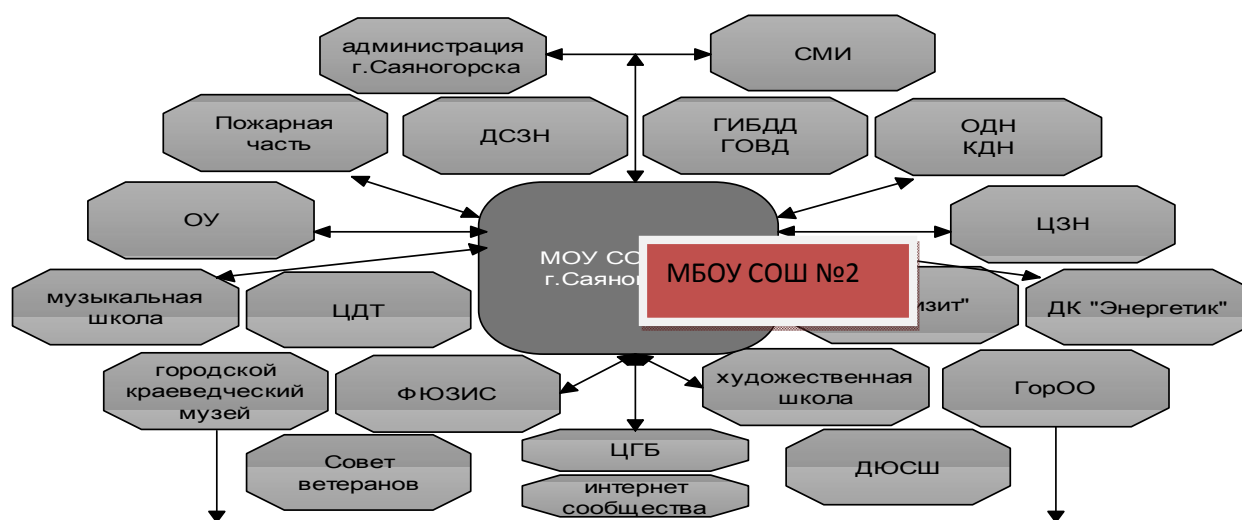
администрация г.Саяногорска

СМИ

Пожарная часть

ДСЗН

ГИБДД ГОВД

ОДН КДН

ОУ

МОУ СО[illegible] г.Саяно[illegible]

МБОУ СОШ №2

ЦЗН

музыкальная школа

ЦДТ

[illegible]зит"

ДК "Энергетик"

городской краеведческий музей

ФЮЗИС

художественная школа

ГорОО

Совет ветеранов

ЦГБ

интернет сообщества

ДЮСШ